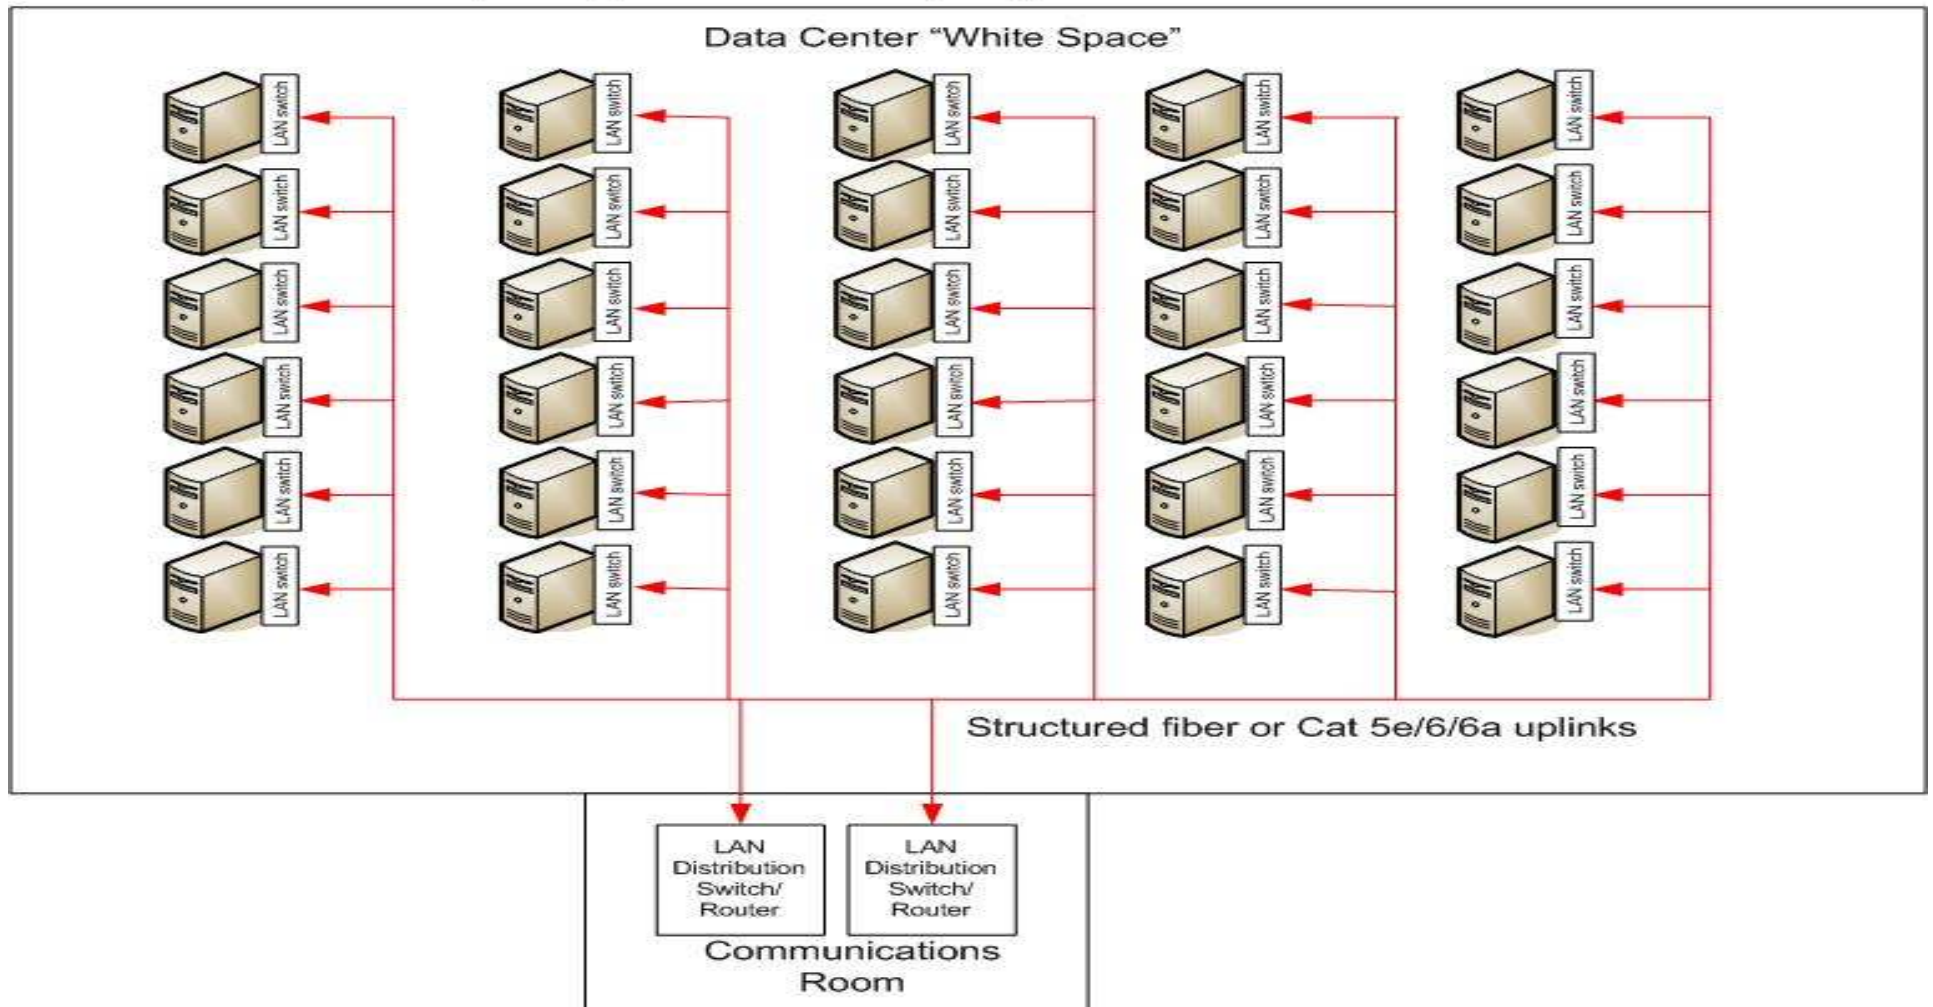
Data Center “White Space”

LAN switch
LAN switch
LAN switch
LAN switch
LAN switch
LAN switch

LAN switch
LAN switch
LAN switch
LAN switch
LAN switch
LAN switch

LAN switch
LAN switch
LAN switch
LAN switch
LAN switch
LAN switch

LAN switch
LAN switch
LAN switch
LAN switch
LAN switch
LAN switch

LAN switch
LAN switch
LAN switch
LAN switch
LAN switch
LAN switch

Structured fiber or Cat 5e/6/6a uplinks

LAN Distribution Switch/ Router

LAN Distribution Switch/ Router

Communications Room